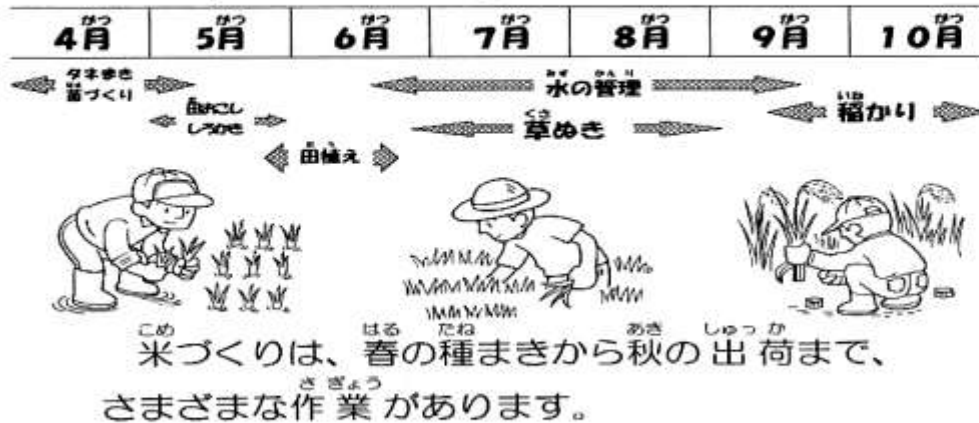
| 4月 | 5月 | 6月 | 7月 | 8月 | 9月 | 10月 |
|---|---|---|---|---|---|---|

タネまき 苗づくり

田おこし しろかき

田植え

水の管理

草ぬき

稲かり

米づくりは、春の種まきから秋の出荷まで、さまざまな作業があります。